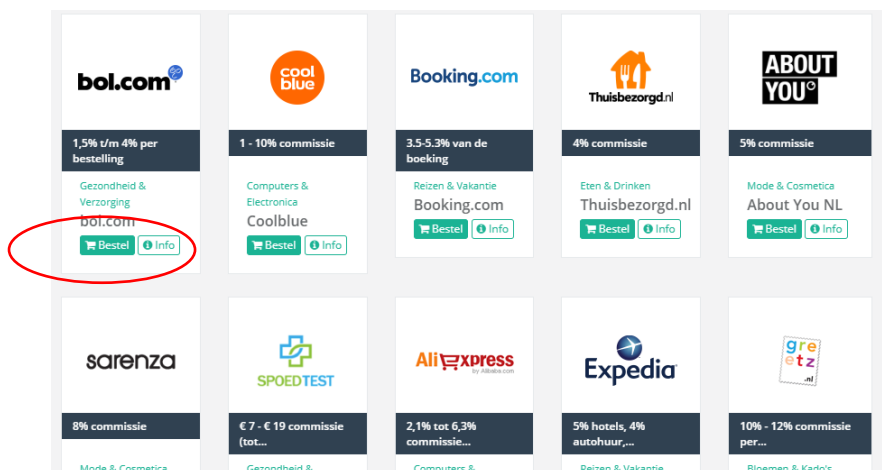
bol.com

1,5% t/m 4% per bestelling

Gezondheid & Verzorging

bol.com

Bestel Info

cool blue

1 - 10% commissie

Computers & Electronica

Coolblue

Bestel Info

Booking.com

3.5-5.3% van de boeking

Reizen & Vakantie

Booking.com

Bestel Info

Thuisbezorgd.nl

4% commissie

Eten & Drinken

Thuisbezorgd.nl

Bestel Info

ABOUT YOU

5% commissie

Mode & Cosmetica

About You NL

Bestel Info

sarenza

8% commissie

Mode & Cosmetica

SPOEDTEST

€ 7 - € 19 commissie (tot...

Gezondheid &

AliExpress by Alibaba.com

2,1% tot 6,3% commissie...

Computers &

Expedia

5% hotels, 4% autohuur,...

Reizen & Vakantie

greetz .nl

10% - 12% commissie per...

Bloemen & Kado's